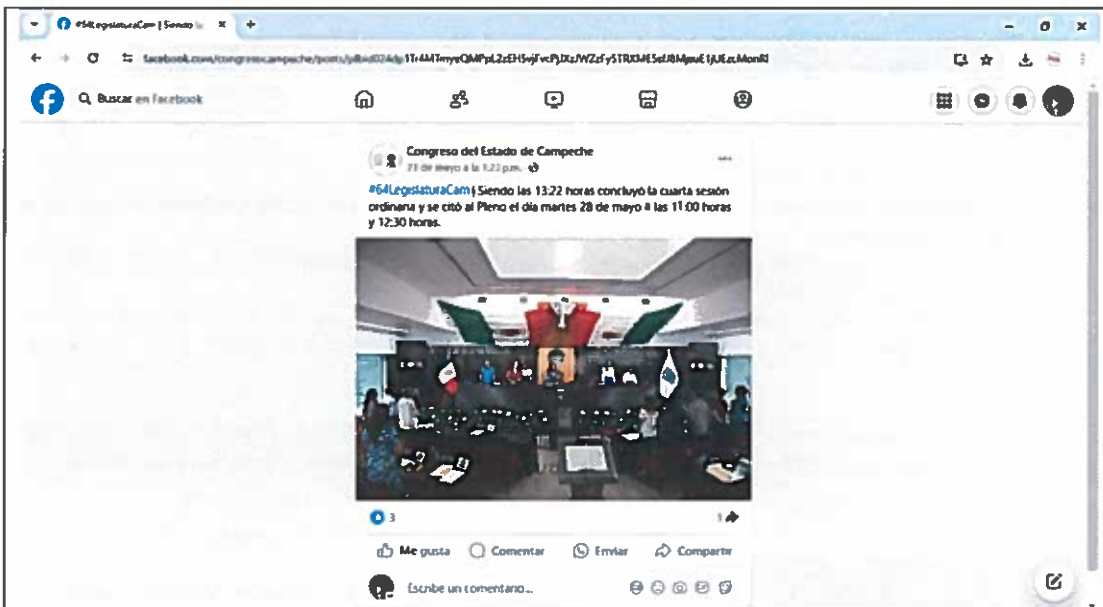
#64LegislaturaCam | Siendo la ×

facebook.com/congresocampeche/posts/pfbid02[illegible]

Buscar en Facebook

Congreso del Estado de Campeche
21 de mayo a la 1:22 p.m.

#64LegislaturaCam | Siendo las 13:22 horas concluyó la cuarta sesión ordinaria y se citó al Pleno el día martes 28 de mayo a las 11:00 horas y 12:30 horas.

3

1

Me gusta Comentar Enviar Compartir

Escribe un comentario...